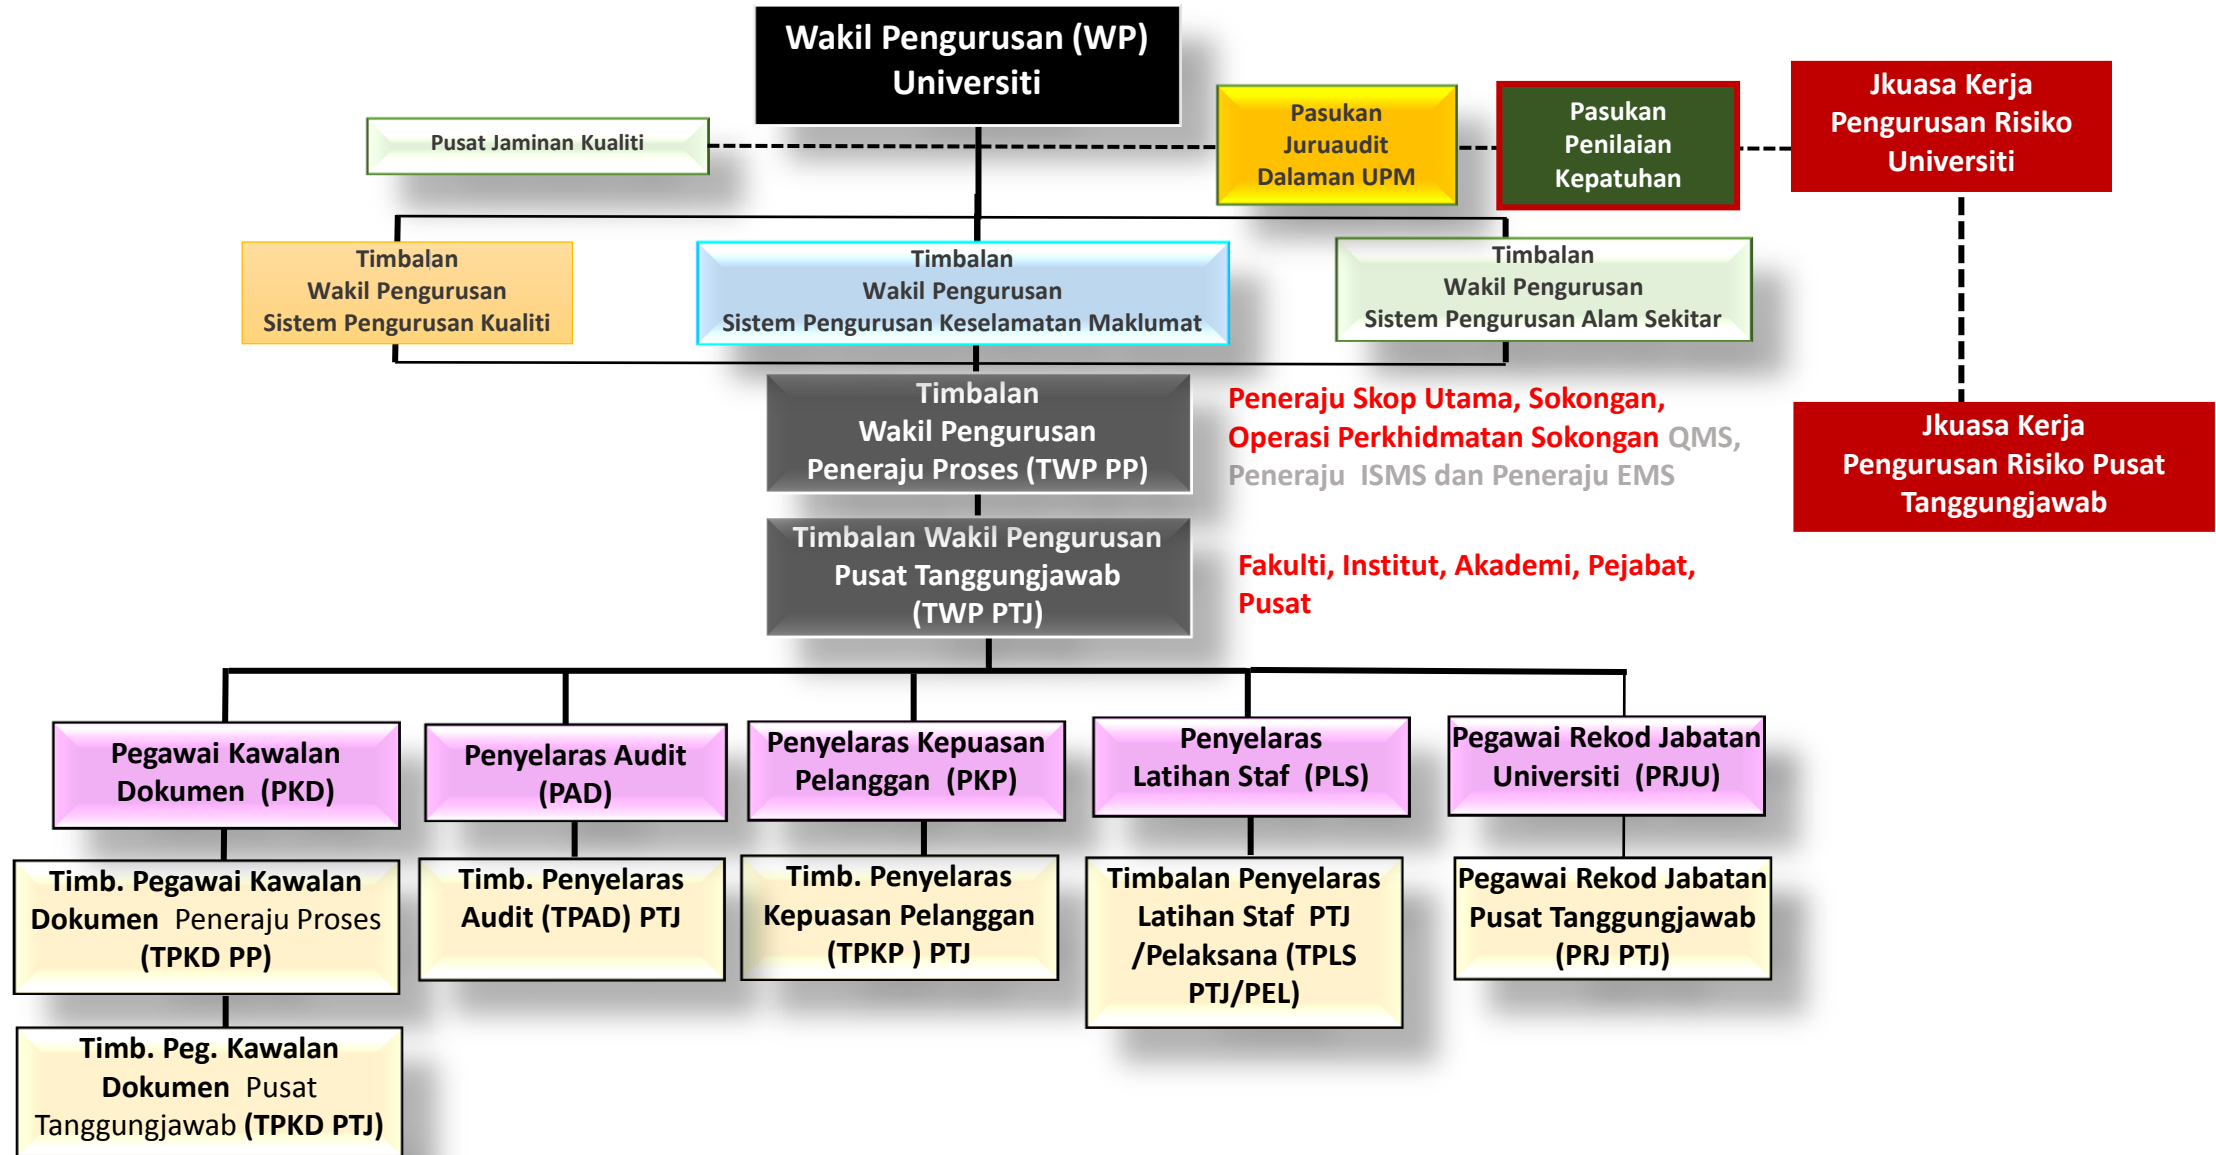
Wakil Pengurusan (WP) Universiti

Pusat Jaminan Kualiti

Pasukan Juruaudit Dalaman UPM

Pasukan Penilaian Kepatuhan

Jkuasa Kerja Pengurusan Risiko Universiti

Timbalan Wakil Pengurusan Sistem Pengurusan Kualiti

Timbalan Wakil Pengurusan Sistem Pengurusan Keselamatan Maklumat

Timbalan Wakil Pengurusan Sistem Pengurusan Alam Sekitar

Timbalan Wakil Pengurusan Peneraju Proses (TWP PP)

Peneraju Skop Utama, Sokongan, Operasi Perkhidmatan Sokongan QMS, Peneraju ISMS dan Peneraju EMS

Jkuasa Kerja Pengurusan Risiko Pusat Tanggungjawab

Timbalan Wakil Pengurusan Pusat Tanggungjawab (TWP PTJ)

Fakulti, Institut, Akademi, Pejabat, Pusat

Pegawai Kawalan Dokumen (PKD)

Penyelaras Audit (PAD)

Penyelaras Kepuasan Pelanggan (PKP)

Penyelaras Latihan Staf (PLS)

Pegawai Rekod Jabatan Universiti (PRJU)

Timb. Pegawai Kawalan Dokumen Peneraju Proses (TPKD PP)

Timb. Penyelaras Audit (TPAD) PTJ

Timb. Penyelaras Kepuasan Pelanggan (TPKP ) PTJ

Timbalan Penyelaras Latihan Staf PTJ /Pelaksana (TPLS PTJ/PEL)

Pegawai Rekod Jabatan Pusat Tanggungjawab (PRJ PTJ)

Timb. Peg. Kawalan Dokumen Pusat Tanggungjawab (TPKD PTJ)